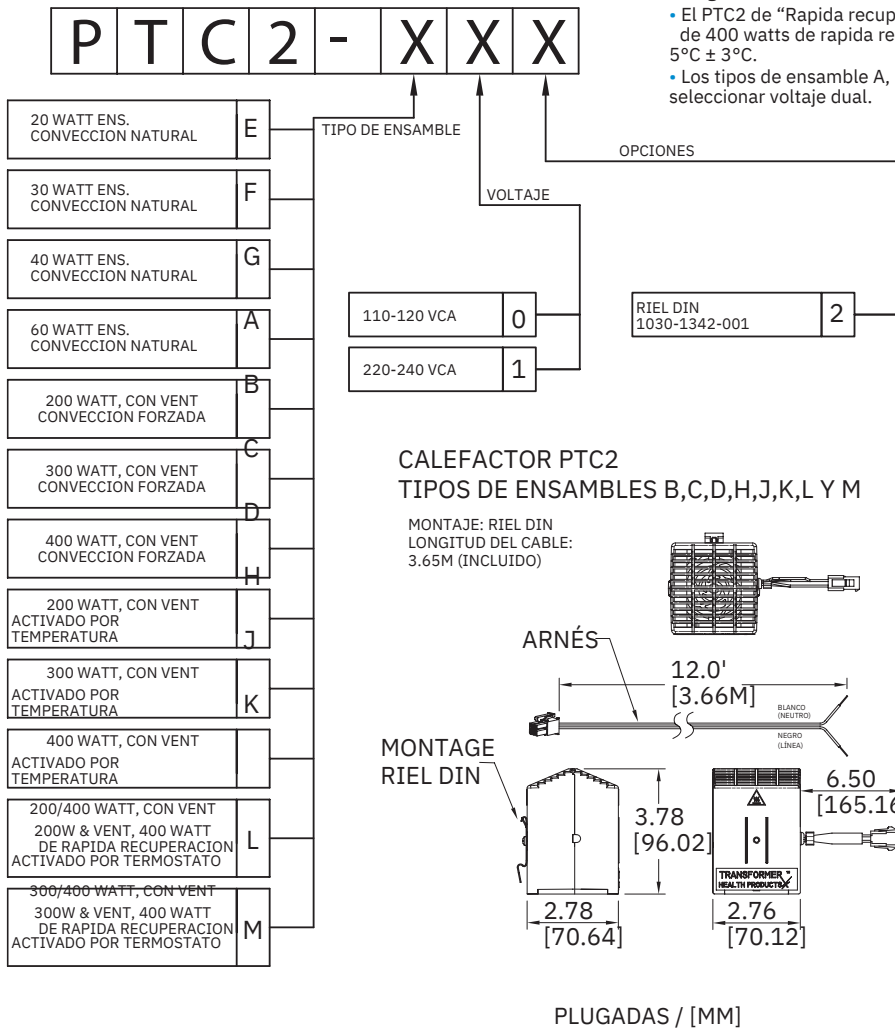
P T C 2 - X X X

• El PTC2 de "Rapida recup
de 400 watts de rapida re
5°C ± 3°C.
• Los tipos de ensamble A,
seleccionar voltaje dual.

20 WATT ENS.
CONVECCION NATURAL
E

30 WATT ENS.
CONVECCION NATURAL
F

40 WATT ENS.
CONVECCION NATURAL
G

60 WATT ENS.
CONVECCION NATURAL
A

200 WATT, CON VENT
CONVECCION FORZADA
B

300 WATT, CON VENT
CONVECCION FORZADA
C

400 WATT, CON VENT
CONVECCION FORZADA
D

200 WATT, CON VENT
ACTIVADO POR
TEMPERATURA
H

300 WATT, CON VENT
ACTIVADO POR
TEMPERATURA
J

400 WATT, CON VENT
ACTIVADO POR
TEMPERATURA
K

200/400 WATT, CON VENT
200W & VENT, 400 WATT
DE RAPIDA RECUPERACION
ACTIVADO POR TERMOSTATO
L

300/400 WATT, CON VENT
300W & VENT, 400 WATT
DE RAPIDA RECUPERACION
ACTIVADO POR TERMOSTATO
M

TIPO DE ENSAMBLE

OPCIONES

VOLTAJE

110-120 VCA
0

220-240 VCA
1

RIEL DIN
1030-1342-001
2

CALEFACTOR PTC2
TIPOS DE ENSAMBLES B,C,D,H,J,K,L Y M

MONTAJE: RIEL DIN
LONGITUD DEL CABLE:
3.65M (INCLUIDO)

ARNÉS

12.0'
[3.66M]

BLANCO
(NEUTRO)

NEGRO
(LÍNEA)

MONTAGE
RIEL DIN

3.78
[96.02]

6.50
[165.16

TRANSFORMER
HEALTH PRODUCTS

2.78
[70.64]

2.76
[70.12]

PLUGADAS / [MM]